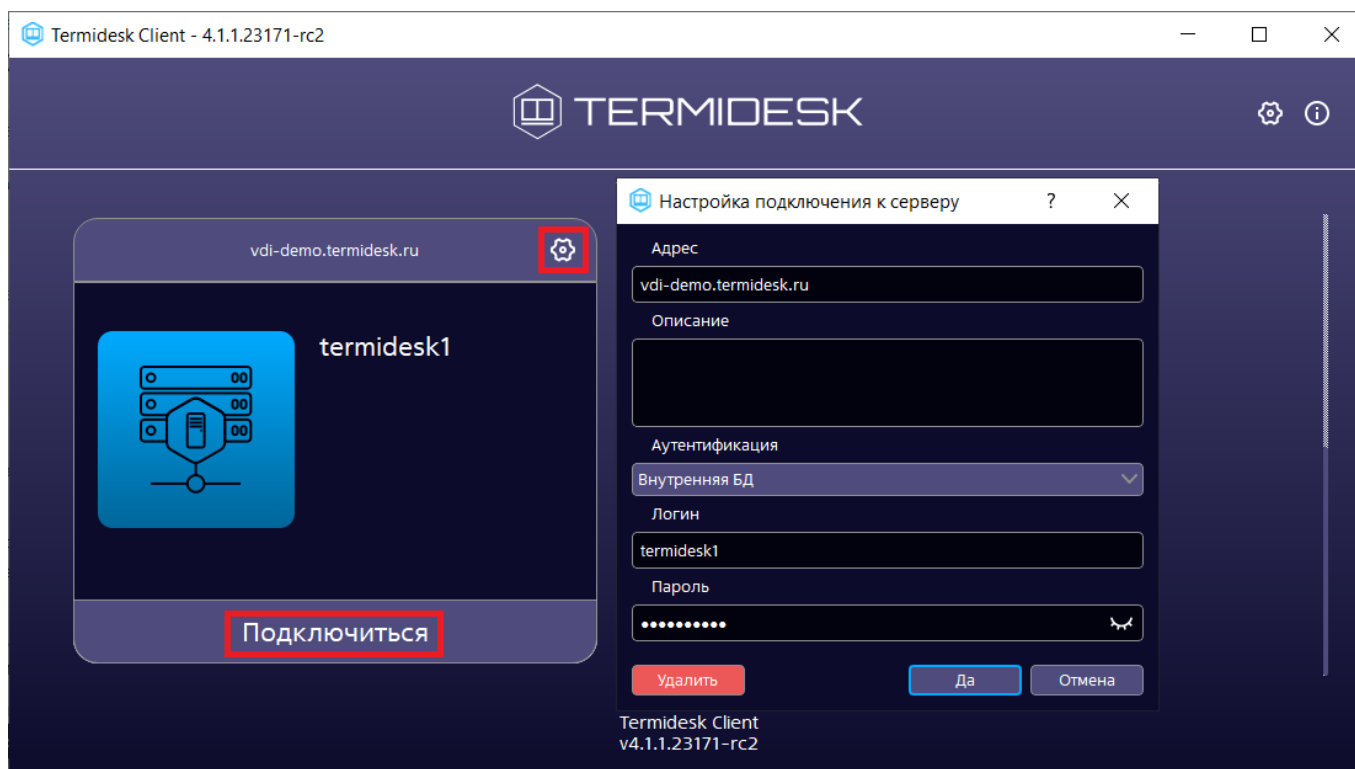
Termidesk Client - 4.1.1.23171-rc2

TERMIDESK

vdi-demo.termidesk.ru

termidesk1

Подключиться

Настройка подключения к серверу ?

Адрес

vdi-demo.termidesk.ru

Описание

Аутентификация

Внутренняя БД

Логин

termidesk1

Пароль

••••••••••

Удалить

Да

Отмена

Termidesk Client
v4.1.1.23171-rc2